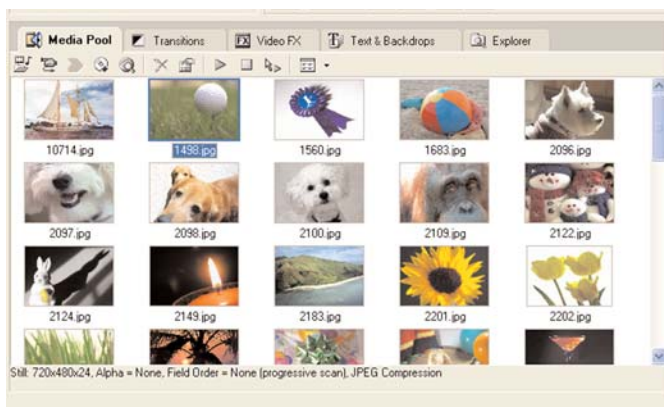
Media Pool | Transitions | Video FX | Text & Backdrops | Explorer

10714.jpg
1498.jpg
1560.jpg
1683.jpg
2096.jpg
2097.jpg
2098.jpg
2100.jpg
2109.jpg
2122.jpg
2124.jpg
2149.jpg
2183.jpg
2201.jpg
2202.jpg

Still: 720x480x24, Alpha = None, Field Order = None (progressive scan), JPEG Compression